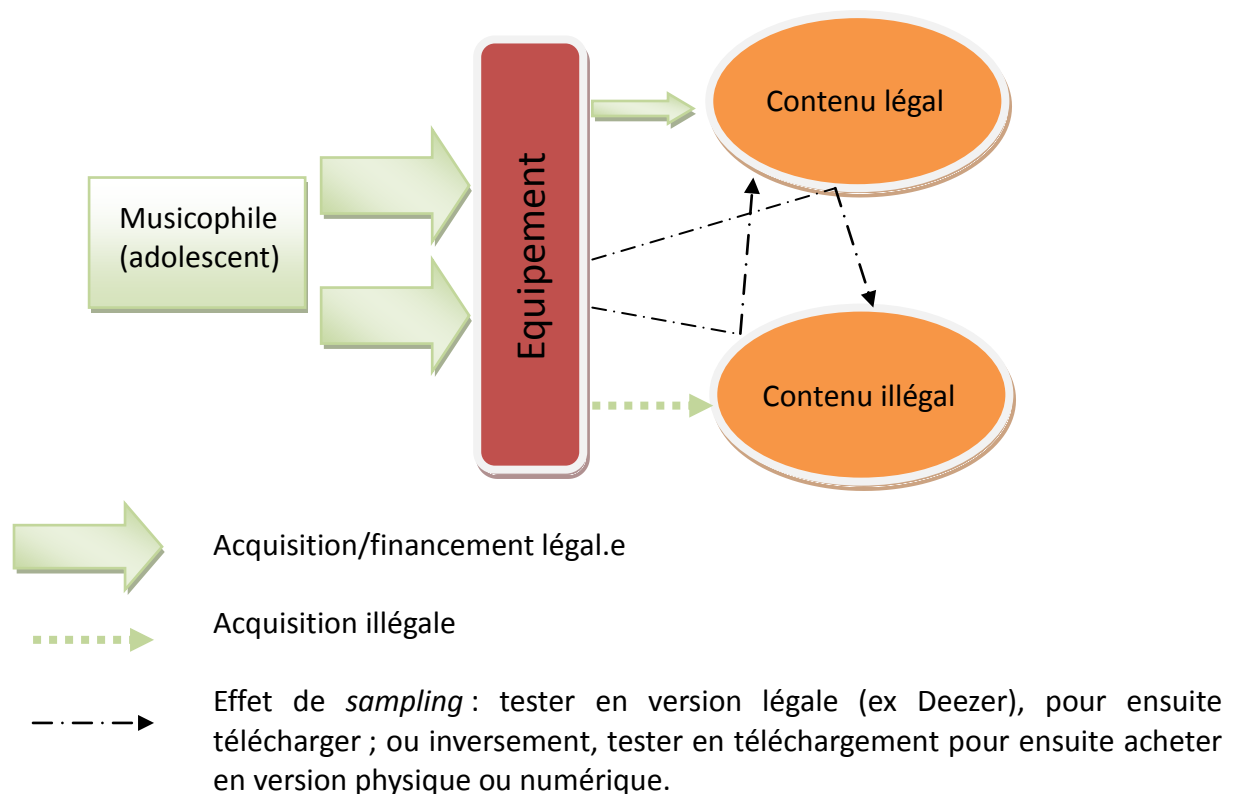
Musicophile (adolescent)

Equipement

Contenu légal

Contenu illégal

Acquisition/financement légal.e

Acquisition illégale

Effet de *sampling* : tester en version légale (ex Deezer), pour ensuite télécharger ; ou inversement, tester en téléchargement pour ensuite acheter en version physique ou numérique.